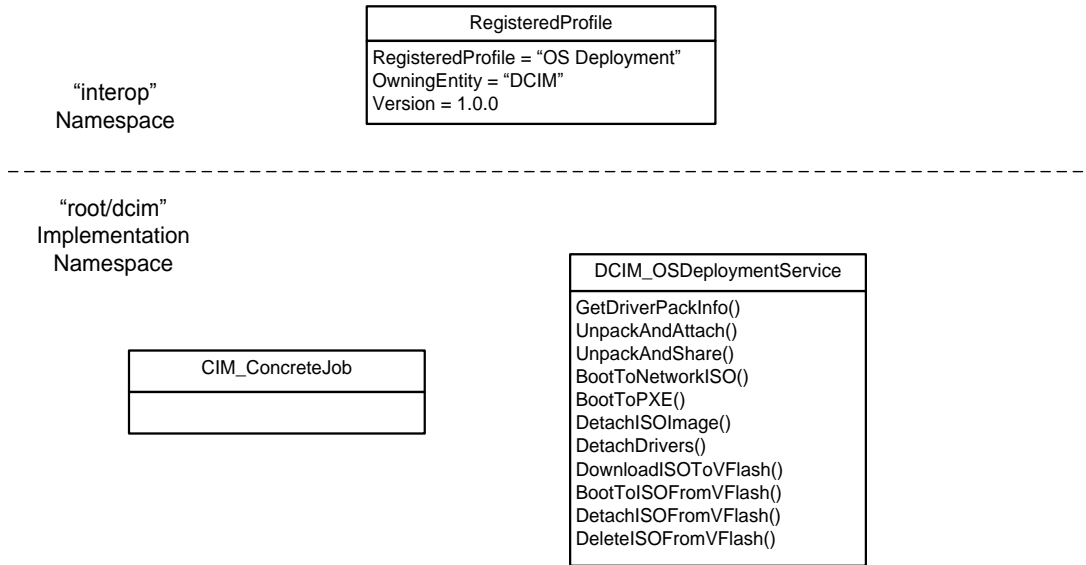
RegisteredProfile

RegisteredProfile = “OS Deployment”
OwningEntity = “DCIM”
Version = 1.0.0

“interop”
Namespace

“root/dcim”
Implementation
Namespace

CIM_ConcreteJob

DCIM_OSDeploymentService

GetDriverPackInfo()
UnpackAndAttach()
UnpackAndShare()
BootToNetworkISO()
BootToPXE()
DetachISOImage()
DetachDrivers()
DownloadISOToVFlash()
BootToISOFromVFlash()
DetachISOFromVFlash()
DeleteISOFromVFlash()